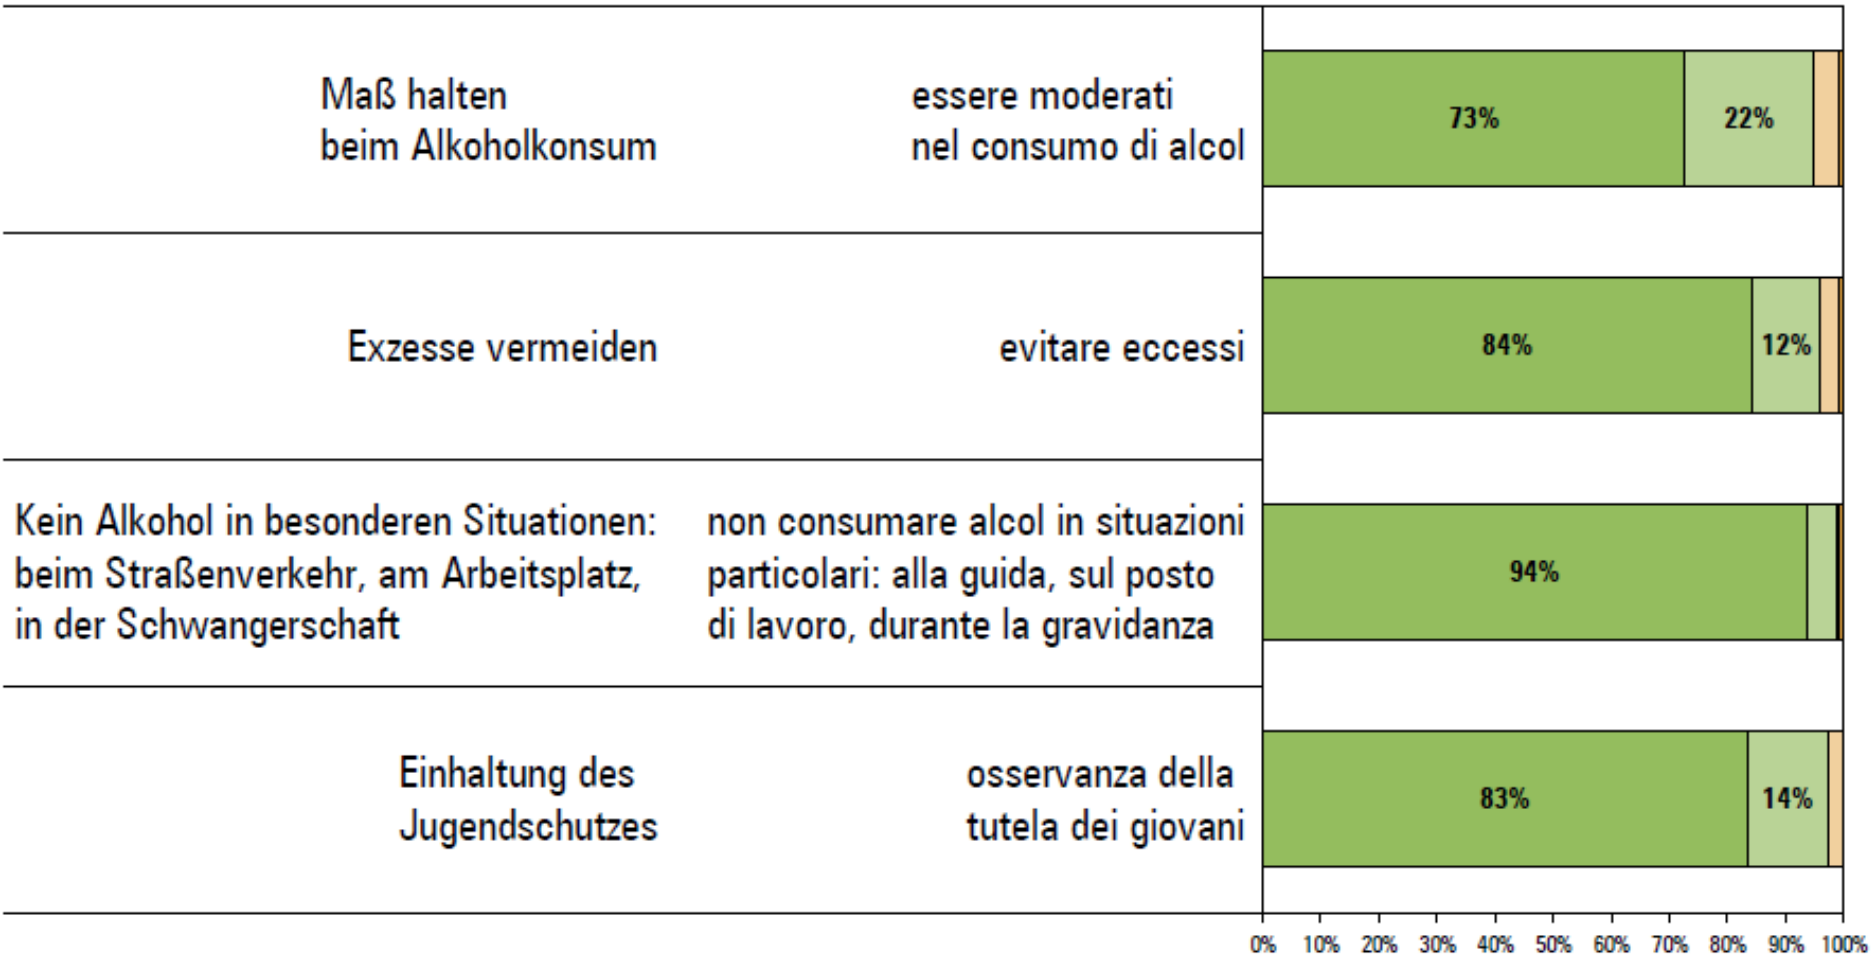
| | | |
|---|---|---|
| Maß halten beim Alkoholkonsum | essere moderati nel consumo di alcol | 73% 22% |
| Exzesse vermeiden | evitare eccessi | 84% 12% |
| Kein Alkohol in besonderen Situationen: beim Straßenverkehr, am Arbeitsplatz, in der Schwangerschaft | non consumare alcol in situazioni particolari: alla guida, sul posto di lavoro, durante la gravidanza | 94% |
| Einhaltung des Jugendschutzes | osservanza della tutela dei giovani | 83% 14% |

0% 10% 20% 30% 40% 50% 60% 70% 80% 90% 100%